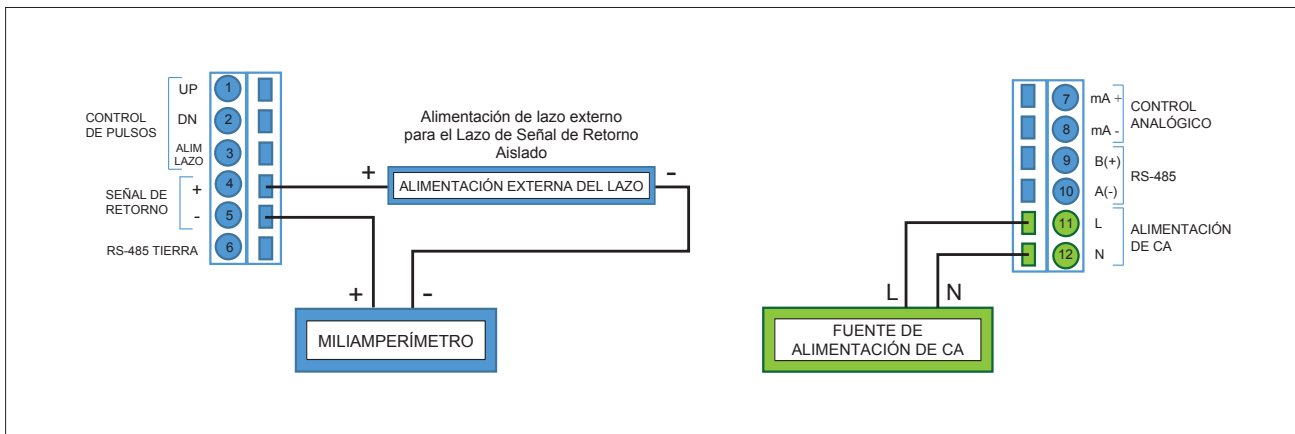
CONTROL DE PULSOS

UP
DN
ALIM LAZO

1
2
3

SEÑAL DE RETORNO

+
-

4
5

RS-485 TIERRA

6

Alimentación de lazo externo para el Lazo de Señal de Retorno Aislado

+
ALIMENTACIÓN EXTERNA DEL LAZO
-

+
-
MILIAMPERÍMETRO

7
8
9
10
11
12

mA +
mA -
B(+)
A(-)
L
N

CONTROL ANALÓGICO

RS-485

ALIMENTACIÓN DE CA

L
N
FUENTE DE ALIMENTACIÓN DE CA